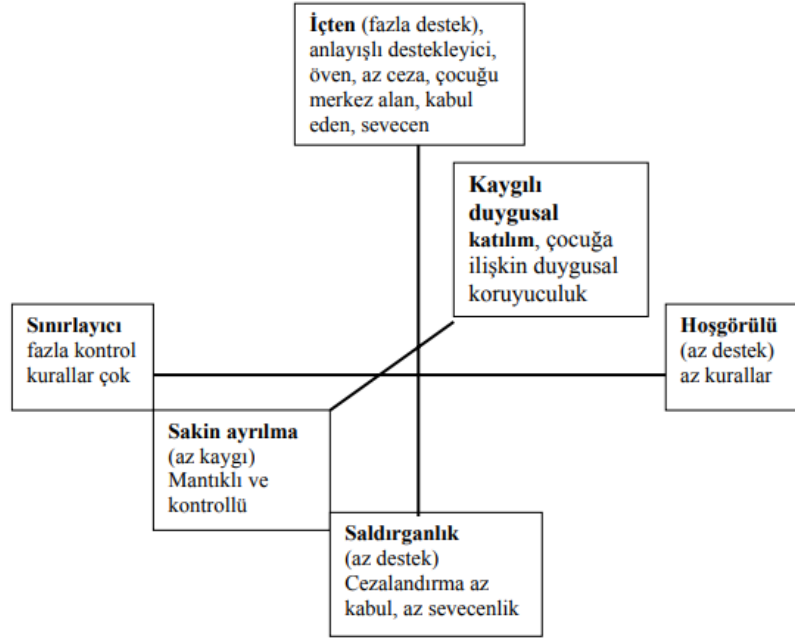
**İçten** (fazla destek), anlayışlı destekleyici, öven, az ceza, çocuğu merkez alan, kabul eden, sevecen

**Kaygılı duygusal katılım**, çocuğa ilişkin duygusal koruyuculuk

**Sınırlayıcı** fazla kontrol kurallar çok

**Hoşgörülü** (az destek) az kurallar

**Sakin ayrılma** (az kaygı) Mantıklı ve kontrollü

**Saldırganlık** (az destek) Cezalandırma az kabul, az sevecenlik